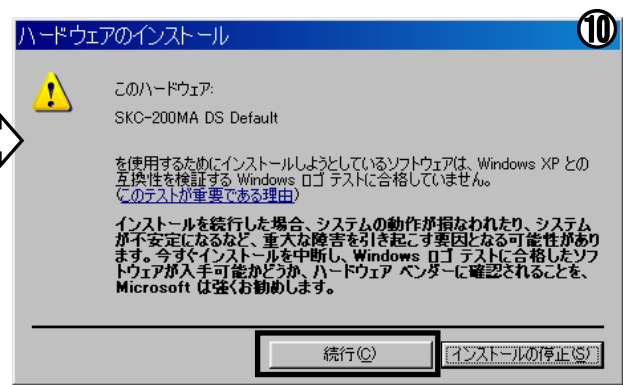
ハードウェアのインストール

⑩

このハードウェア:

SKC-200MA DS Default

を使用するためにインストールしようとしているソフトウェアは、Windows XP との互換性を検証する Windows ロゴ テストに合格していません。(このテストが重要である理由)

インストールを続行した場合、システムの動作が損なわれたり、システムが不安定になるなど、重大な障害を引き起こす要因となる可能性があります。今すぐインストールを中断し、Windows ロゴ テストに合格したソフトウェアが入手可能かどうか、ハードウェア ベンダーに確認されることを、Microsoft は強くお勧めします。

続行(C)

インストールの停止(S)